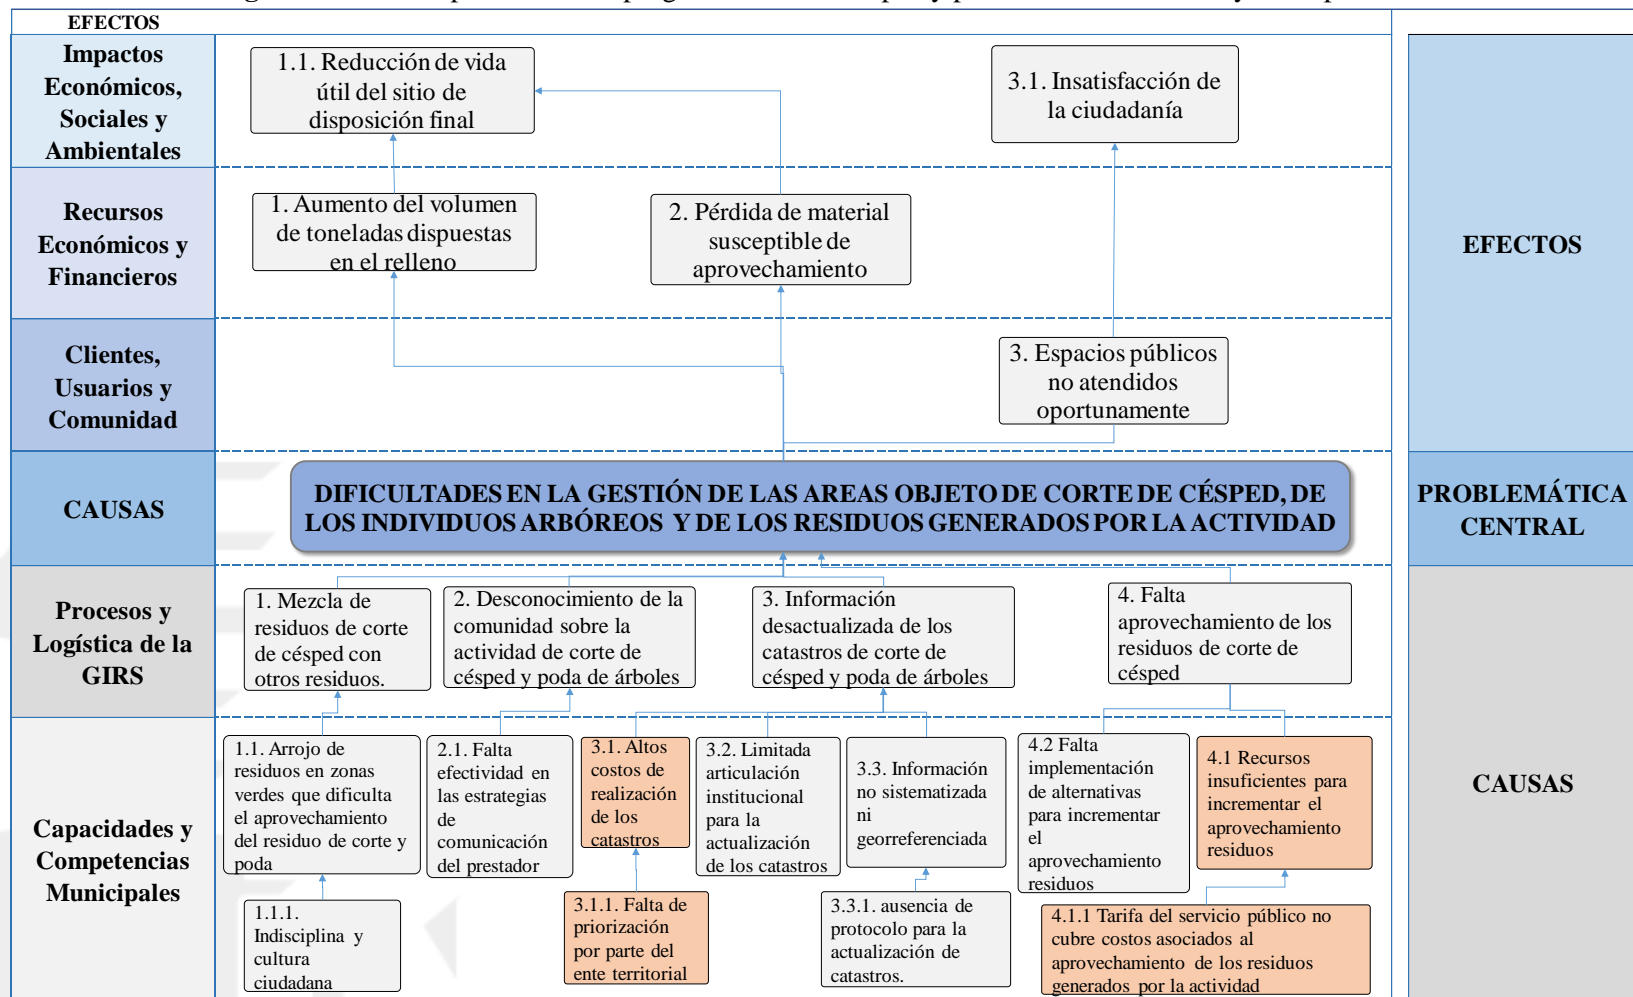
EFECTOS

Impactos Económicos, Sociales y Ambientales

1.1. Reducción de vida útil del sitio de disposición final

3.1. Insatisfacción de la ciudadanía

Recursos Económicos y Financieros

1. Aumento del volumen de toneladas dispuestas en el relleno

2. Pérdida de material susceptible de aprovechamiento

EFECTOS

Clientes, Usuarios y Comunidad

3. Espacios públicos no atendidos oportunamente

CAUSAS

DIFICULTADES EN LA GESTIÓN DE LAS AREAS OBJETO DE CORTE DE CÉSPED, DE LOS INDIVIDUOS ARBÓREOS Y DE LOS RESIDUOS GENERADOS POR LA ACTIVIDAD

PROBLEMÁTICA CENTRAL

Procesos y Logística de la GIRS

1. Mezcla de residuos de corte de césped con otros residuos.

2. Desconocimiento de la comunidad sobre la actividad de corte de césped y poda de árboles

3. Información desactualizada de los catastros de corte de césped y poda de árboles

4. Falta aprovechamiento de los residuos de corte de césped

Capacidades y Competencias Municipales

1.1. Arrojo de residuos en zonas verdes que dificulta el aprovechamiento del residuo de corte y poda

2.1. Falta efectividad en las estrategias de comunicación del prestador

3.1. Altos costos de realización de los catastros

3.2. Limitada articulación institucional para la actualización de los catastros

3.3. Información no sistematizada ni georreferenciada

4.2 Falta implementación de alternativas para incrementar el aprovechamiento residuos

4.1 Recursos insuficientes para incrementar el aprovechamiento residuos

CAUSAS

1.1.1. Indisciplina y cultura ciudadana

3.1.1. Falta de priorización por parte del ente territorial

3.3.1. ausencia de protocolo para la actualización de catastros.

4.1.1 Tarifa del servicio público no cubre costos asociados al aprovechamiento de los residuos generados por la actividad